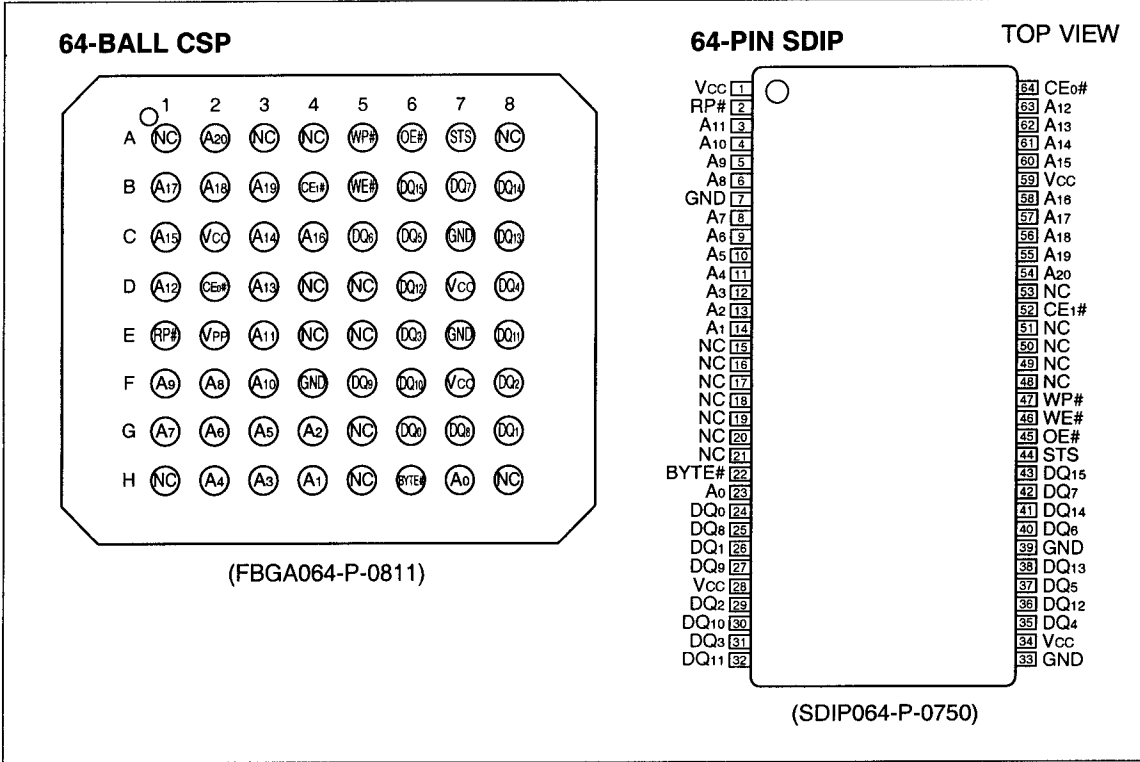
64-BALL CSP

|   | 1 | 2 | 3 | 4 | 5 | 6 | 7 | 8 |
|---|---|---|---|---|---|---|---|---|
| A | NC | A20 | NC | NC | WP# | OE# | STS | NC |
| B | A17 | A18 | A19 | CE1# | WE# | DQ15 | DQ7 | DQ14 |
| C | A15 | VCC | A14 | A16 | DQ6 | DQ5 | GND | DQ13 |
| D | A12 | CE0# | A13 | NC | NC | DQ12 | VCC | DQ4 |
| E | RP# | VPP | A11 | NC | NC | DQ3 | GND | DQ11 |
| F | A9 | A8 | A10 | GND | DQ9 | DQ10 | VCC | DQ2 |
| G | A7 | A6 | A5 | A2 | NC | DQ0 | DQ8 | DQ1 |
| H | NC | A4 | A3 | A1 | NC | BYTE# | A0 | NC |

(FBGA064-P-0811)

64-PIN SDIP

TOP VIEW

| Pin | Name | Pin | Name |
|---|---|---|---|
| 1 | VCC | 64 | CE0# |
| 2 | RP# | 63 | A12 |
| 3 | A11 | 62 | A13 |
| 4 | A10 | 61 | A14 |
| 5 | A9 | 60 | A15 |
| 6 | A8 | 59 | VCC |
| 7 | GND | 58 | A16 |
| 8 | A7 | 57 | A17 |
| 9 | A6 | 56 | A18 |
| 10 | A5 | 55 | A19 |
| 11 | A4 | 54 | A20 |
| 12 | A3 | 53 | NC |
| 13 | A2 | 52 | CE1# |
| 14 | A1 | 51 | NC |
| 15 | NC | 50 | NC |
| 16 | NC | 49 | NC |
| 17 | NC | 48 | NC |
| 18 | NC | 47 | WP# |
| 19 | NC | 46 | WE# |
| 20 | NC | 45 | OE# |
| 21 | NC | 44 | STS |
| 22 | BYTE# | 43 | DQ15 |
| 23 | A0 | 42 | DQ7 |
| 24 | DQ0 | 41 | DQ14 |
| 25 | DQ8 | 40 | DQ6 |
| 26 | DQ1 | 39 | GND |
| 27 | DQ9 | 38 | DQ13 |
| 28 | VCC | 37 | DQ5 |
| 29 | DQ2 | 36 | DQ12 |
| 30 | DQ10 | 35 | DQ4 |
| 31 | DQ3 | 34 | VCC |
| 32 | DQ11 | 33 | GND |

(SDIP064-P-0750)